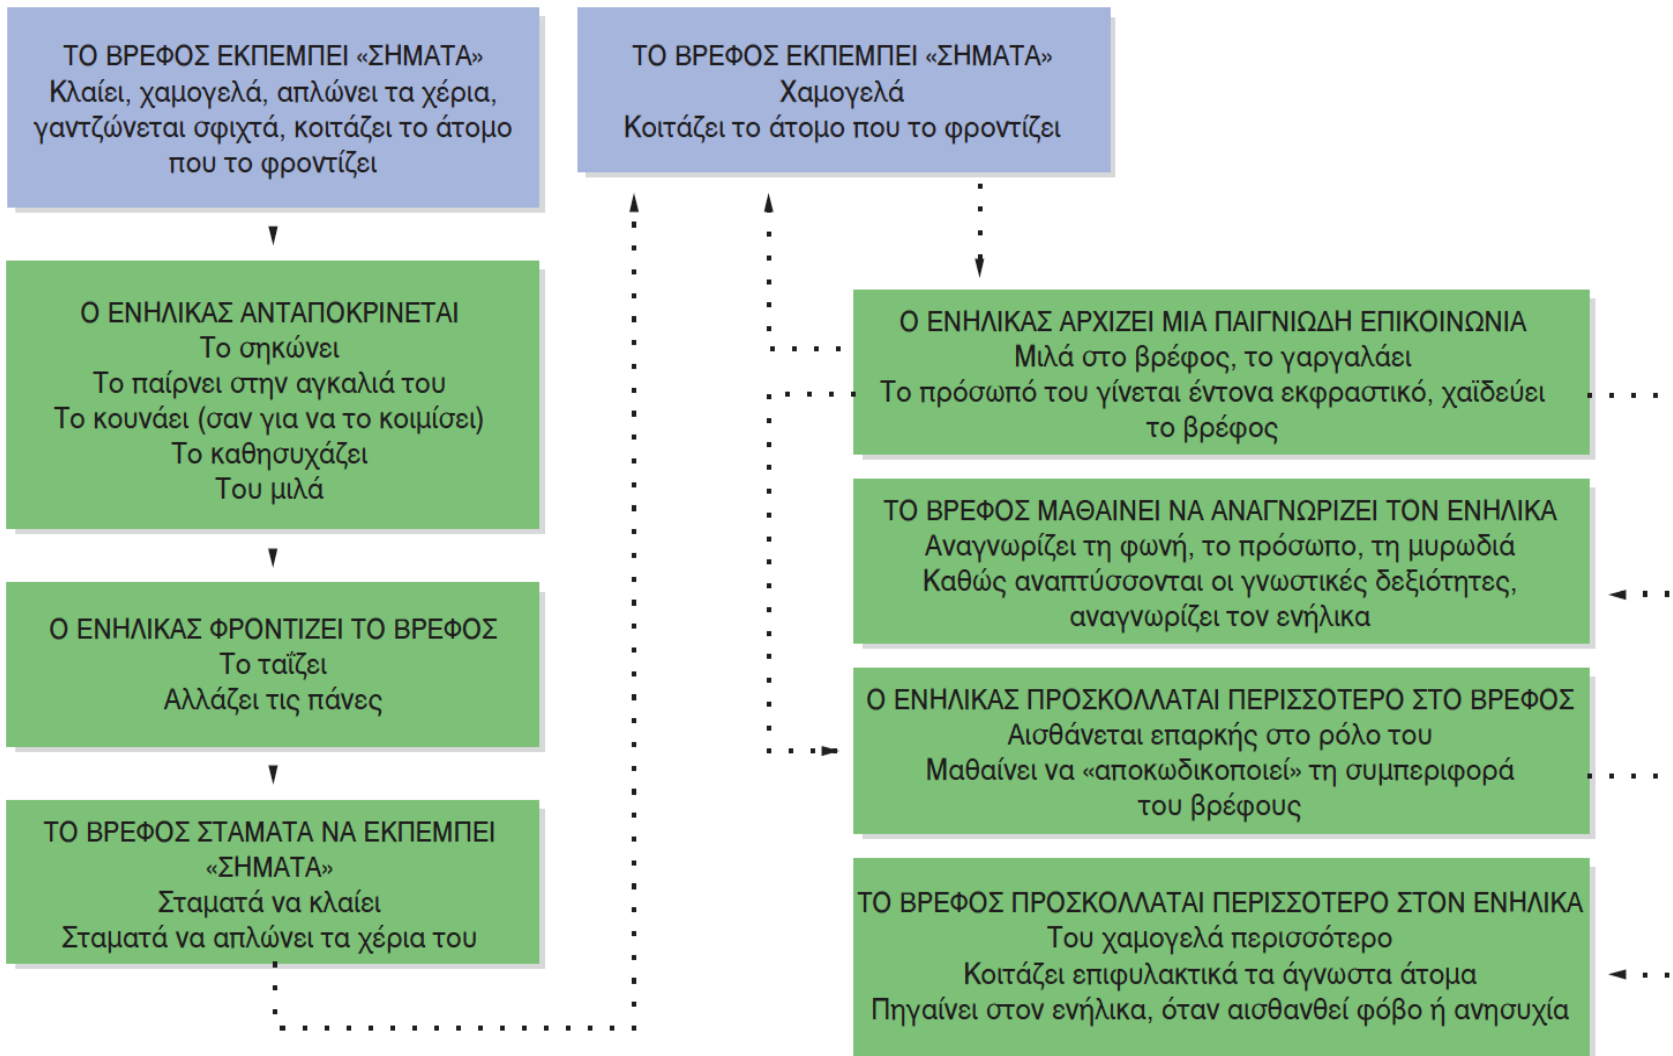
ΤΟ ΒΡΕΦΟΣ ΕΚΠΕΜΠΕΙ «ΣΗΜΑΤΑ»
Κλαίει, χαμογελά, απλώνει τα χέρια, γαντζώνεται σφιχτά, κοιτάζει το άτομο που το φροντίζει

Ο ΕΝΗΛΙΚΑΣ ΑΝΤΑΠΟΚΡΙΝΕΤΑΙ
Το σηκώνει
Το παίρνει στην αγκαλιά του
Το κουνάει (σαν για να το κοιμίσει)
Το καθησυχάζει
Του μιλά

Ο ΕΝΗΛΙΚΑΣ ΦΡΟΝΤΙΖΕΙ ΤΟ ΒΡΕΦΟΣ
Το ταΐζει
Αλλάζει τις πάνες

ΤΟ ΒΡΕΦΟΣ ΣΤΑΜΑΤΑ ΝΑ ΕΚΠΕΜΠΕΙ «ΣΗΜΑΤΑ»
Σταματά να κλαίει
Σταματά να απλώνει τα χέρια του

ΤΟ ΒΡΕΦΟΣ ΕΚΠΕΜΠΕΙ «ΣΗΜΑΤΑ»
Χαμογελά
Κοιτάζει το άτομο που το φροντίζει

Ο ΕΝΗΛΙΚΑΣ ΑΡΧΙΖΕΙ ΜΙΑ ΠΑΙΓΝΙΩΔΗ ΕΠΙΚΟΙΝΩΝΙΑ
Μιλά στο βρέφος, το γαργαλάει
Το πρόσωπό του γίνεται έντονα εκφραστικό, χαϊδεύει το βρέφος

ΤΟ ΒΡΕΦΟΣ ΜΑΘΑΙΝΕΙ ΝΑ ΑΝΑΓΝΩΡΙΖΕΙ ΤΟΝ ΕΝΗΛΙΚΑ
Αναγνωρίζει τη φωνή, το πρόσωπο, τη μυρωδιά
Καθώς αναπτύσσονται οι γνωστικές δεξιότητες, αναγνωρίζει τον ενήλικα

Ο ΕΝΗΛΙΚΑΣ ΠΡΟΣΚΟΛΛΑΤΑΙ ΠΕΡΙΣΣΟΤΕΡΟ ΣΤΟ ΒΡΕΦΟΣ
Αισθάνεται επαρκής στο ρόλο του
Μαθαίνει να «αποκωδικοποιεί» τη συμπεριφορά του βρέφους

ΤΟ ΒΡΕΦΟΣ ΠΡΟΣΚΟΛΛΑΤΑΙ ΠΕΡΙΣΣΟΤΕΡΟ ΣΤΟΝ ΕΝΗΛΙΚΑ
Του χαμογελά περισσότερο
Κοιτάζει επιφυλακτικά τα άγνωστα άτομα
Πηγαίνει στον ενήλικα, όταν αισθανθεί φόβο ή ανησυχία